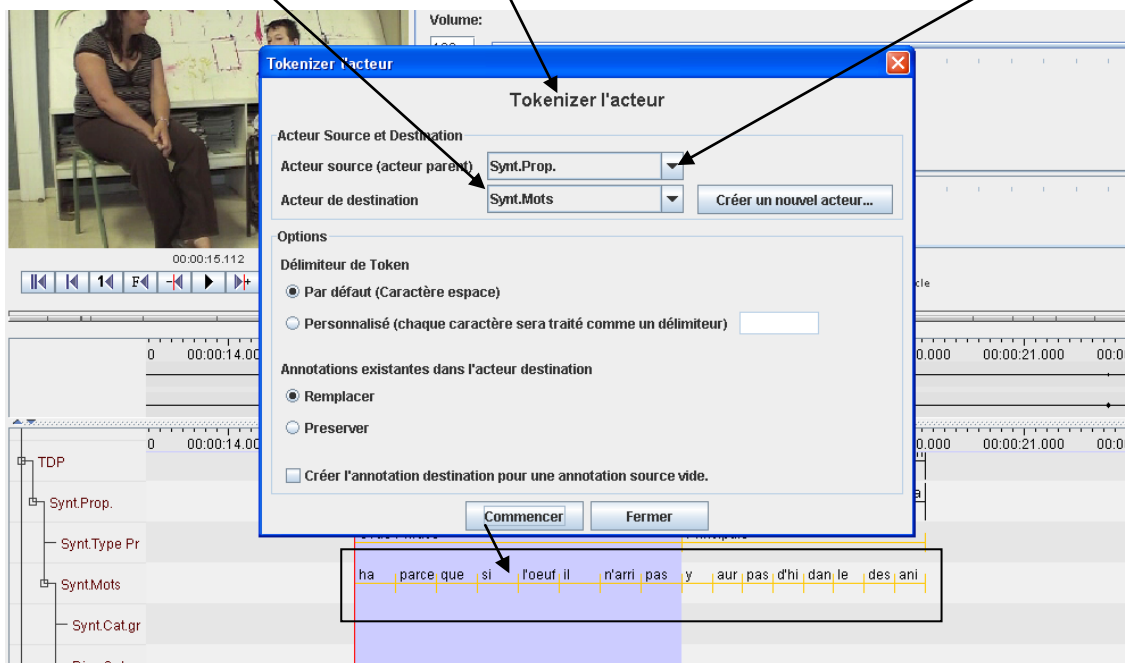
Volume:

Tokenizer l'acteur

Tokenizer l'acteur

Acteur Source et Destination

Acteur source (acteur parent) Synt.Prop.

Acteur de destination Synt.Mots

Créer un nouvel acteur...

Options

Délimiteur de Token

Par défaut (Caractère espace)

Personnalisé (chaque caractère sera traité comme un délimiteur)

Annotations existantes dans l'acteur destination

Remplacer

Preserver

Créer l'annotation destination pour une annotation source vide.

Commencer Fermer

00:00:15.112

0 00:00:14.00

0.000 00:00:21.000 00:0

0 00:00:14.00

0.000 00:00:21.000 00:0

TDP

Synt.Prop.

Synt.Type Pr

Synt.Mots

Synt.Cat.gr

ha parce que si l'oeuf il n'arri pas y aur pas d'hi dan le des ani